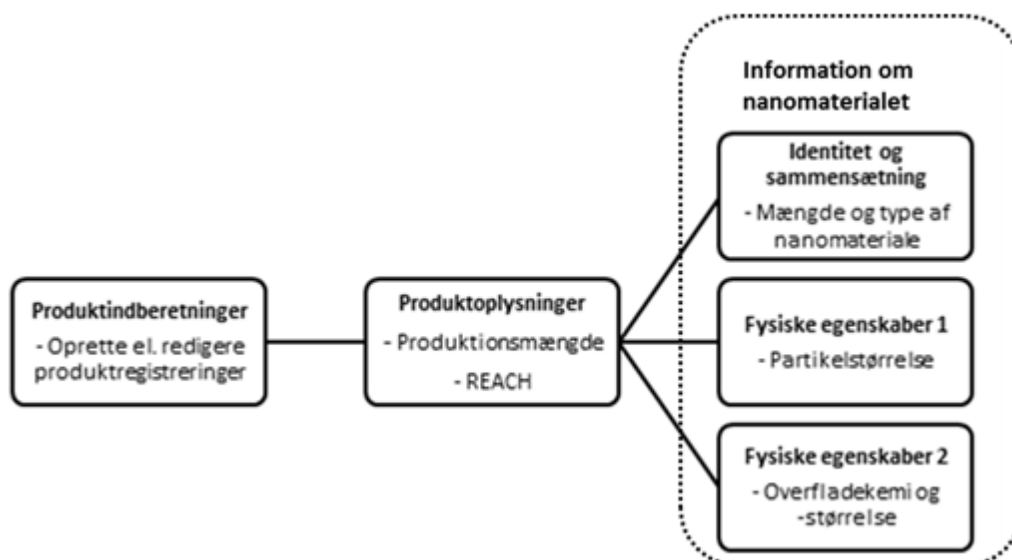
Produktindberetninger
- Oprette el. redigere produktregistreringer

Produktoplysninger
- Produktionsmængde
- REACH

Information om nanomaterialet

Identitet og sammensætning
- Mængde og type af nanomateriale

Fysiske egenskaber 1
- Partikelstørrelse

Fysiske egenskaber 2
- Overfladekemi og -størrelse